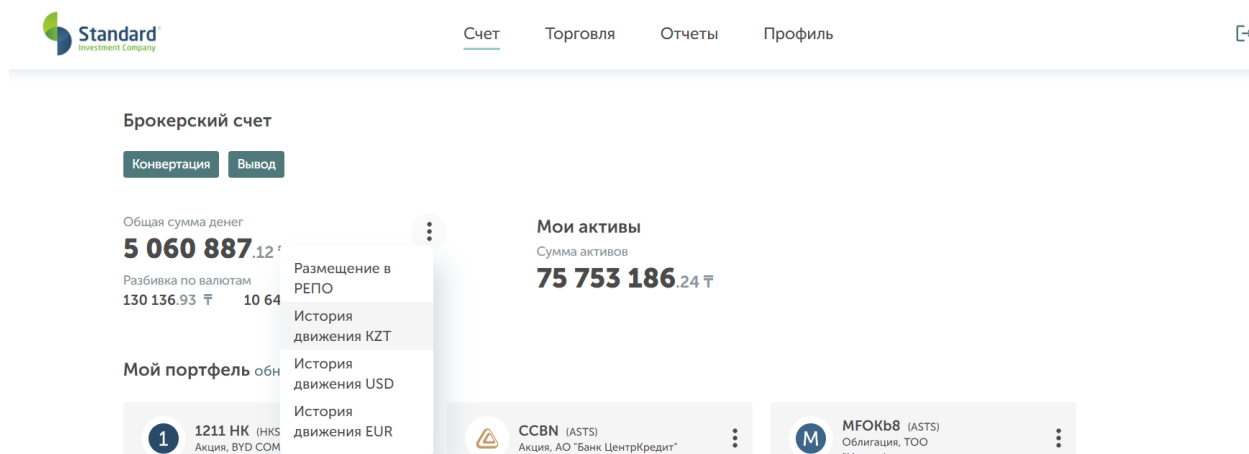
Standard
Investment Company

Счет Торговля Отчеты Профиль

Брокерский счет

Конвертация Вывод

Общая сумма денег
5 060 887.12 ₸

Разбивка по валютам
130 136.93 ₸ 10 64

Размещение в РЕПО
История движения KZT
История движения USD
История движения EUR

Мои активы
Сумма активов
75 753 186.24 ₸

Мой портфель обн

1 1211 HK (HKS
Акция, BYD COM

CCBN (ASTS)
Акция, АО "Банк ЦентрКредит"

M MFOKb8 (ASTS)
Облигация, ТОО